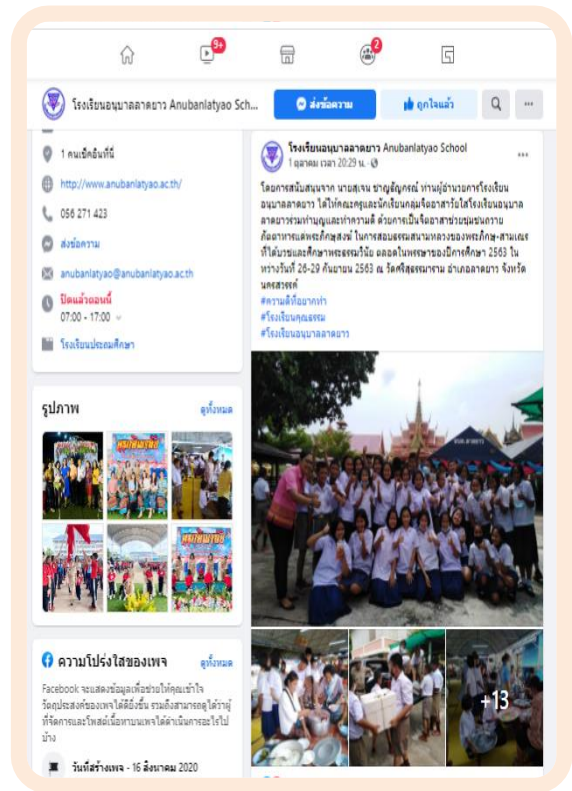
9+
2

โรงเรียนอนุบาลลาดยาว Anubanlatyao Sch...
ส่งข้อความ
ถูกใจแล้ว

1 คนเช็คอินที่นี่
http://www.anubanlatyao.ac.th/
056 271 423
ส่งข้อความ
anubanlatyao@anubanlatyao.ac.th
ปิดแล้วตอนนี้
07:00 - 17:00
โรงเรียนประถมศึกษา

รูปภาพ
ดูทั้งหมด

ความโปร่งใสของเพจ
ดูทั้งหมด
Facebook จะแสดงข้อมูลเพื่อช่วยให้คุณเข้าใจวัตถุประสงค์ของเพจได้ดียิ่งขึ้น รวมถึงสามารถดูได้ว่าผู้ที่จัดการและโพสต์เนื้อหาบนเพจได้ดำเนินการอะไรไปบ้าง
วันที่สร้างเพจ - 16 สิงหาคม 2020

โรงเรียนอนุบาลลาดยาว Anubanlatyao School
1 ตุลาคม เวลา 20:29 น.
โดยการสนับสนุนจาก นายสุเทน ชาญธัญกรณ์ ท่านผู้อำนวยการโรงเรียนอนุบาลลาดยาว ได้ให้คณะครูและนักเรียนกลุ่มจิตอาสารักษ์โรงเรียนอนุบาลลาดยาวร่วมทำบุญและทำความดี ด้วยการเป็นจิตอาสาช่วยชุมชนถวายภัตตาหารแด่พระภิกษุสงฆ์ ในการสอบธรรมสนามหลวงของพระภิกษุ-สามเณรที่ได้บวชและศึกษาพระธรรมวินัย ตลอดในพรรษาของปีการศึกษา 2563 ในระหว่างวันที่ 26-29 กันยายน 2563 ณ วัดศรีสุธรรมาราม อำเภอลาดยาว จังหวัดนครสวรรค์
#ความดีที่อยากทำ
#โรงเรียนคุณธรรม
#โรงเรียนอนุบาลลาดยาว
+13